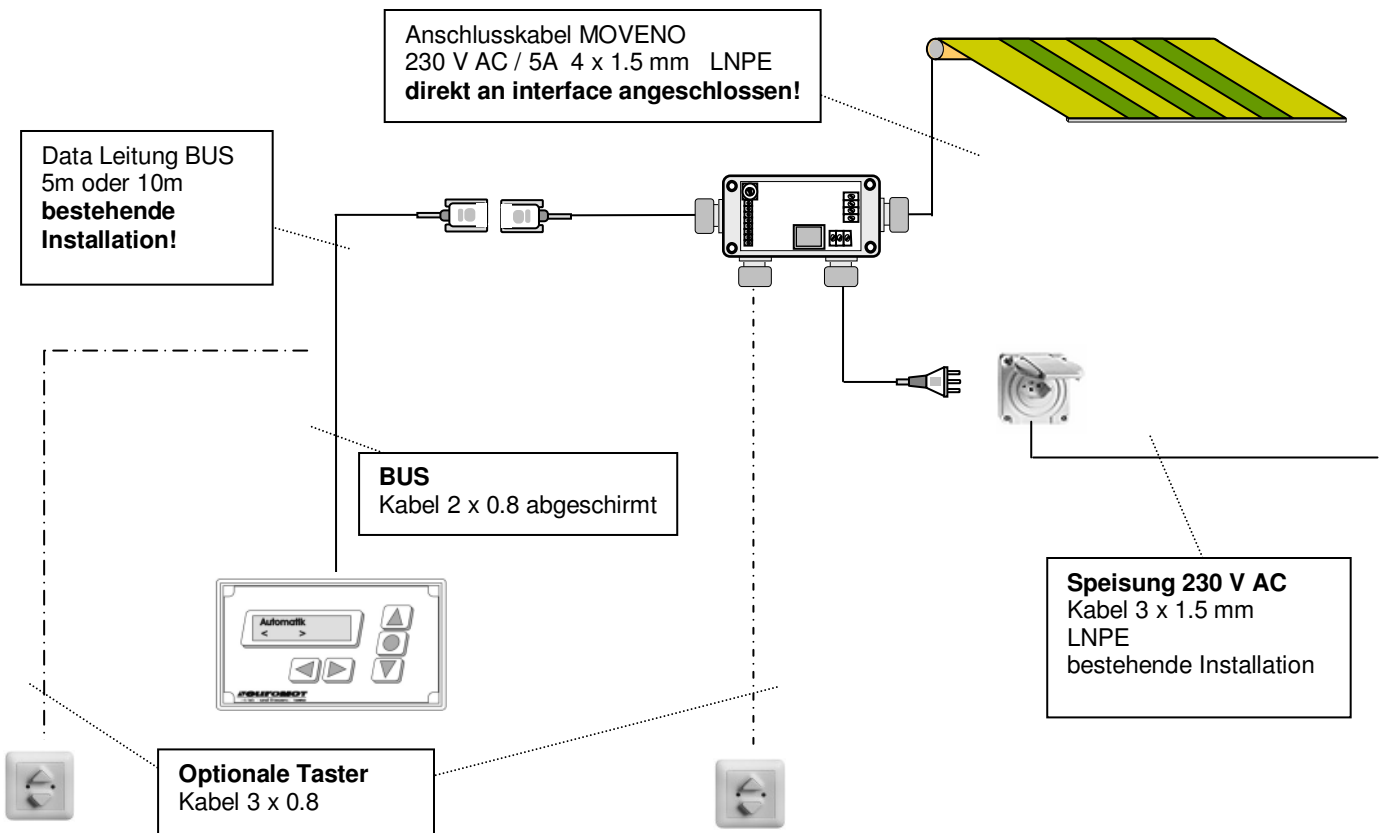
Anschlusskabel MOVENO
230 V AC / 5A 4 x 1.5 mm LNPE
**direkt an interface angeschlossen!**

Data Leitung BUS
5m oder 10m
**bestehende Installation!**

**BUS**
Kabel 2 x 0.8 abgeschirmt

Automatik
< >

eurosmot

**Speisung 230 V AC**
Kabel 3 x 1.5 mm
LNPE
bestehende Installation

**Optionale Taster**
Kabel 3 x 0.8